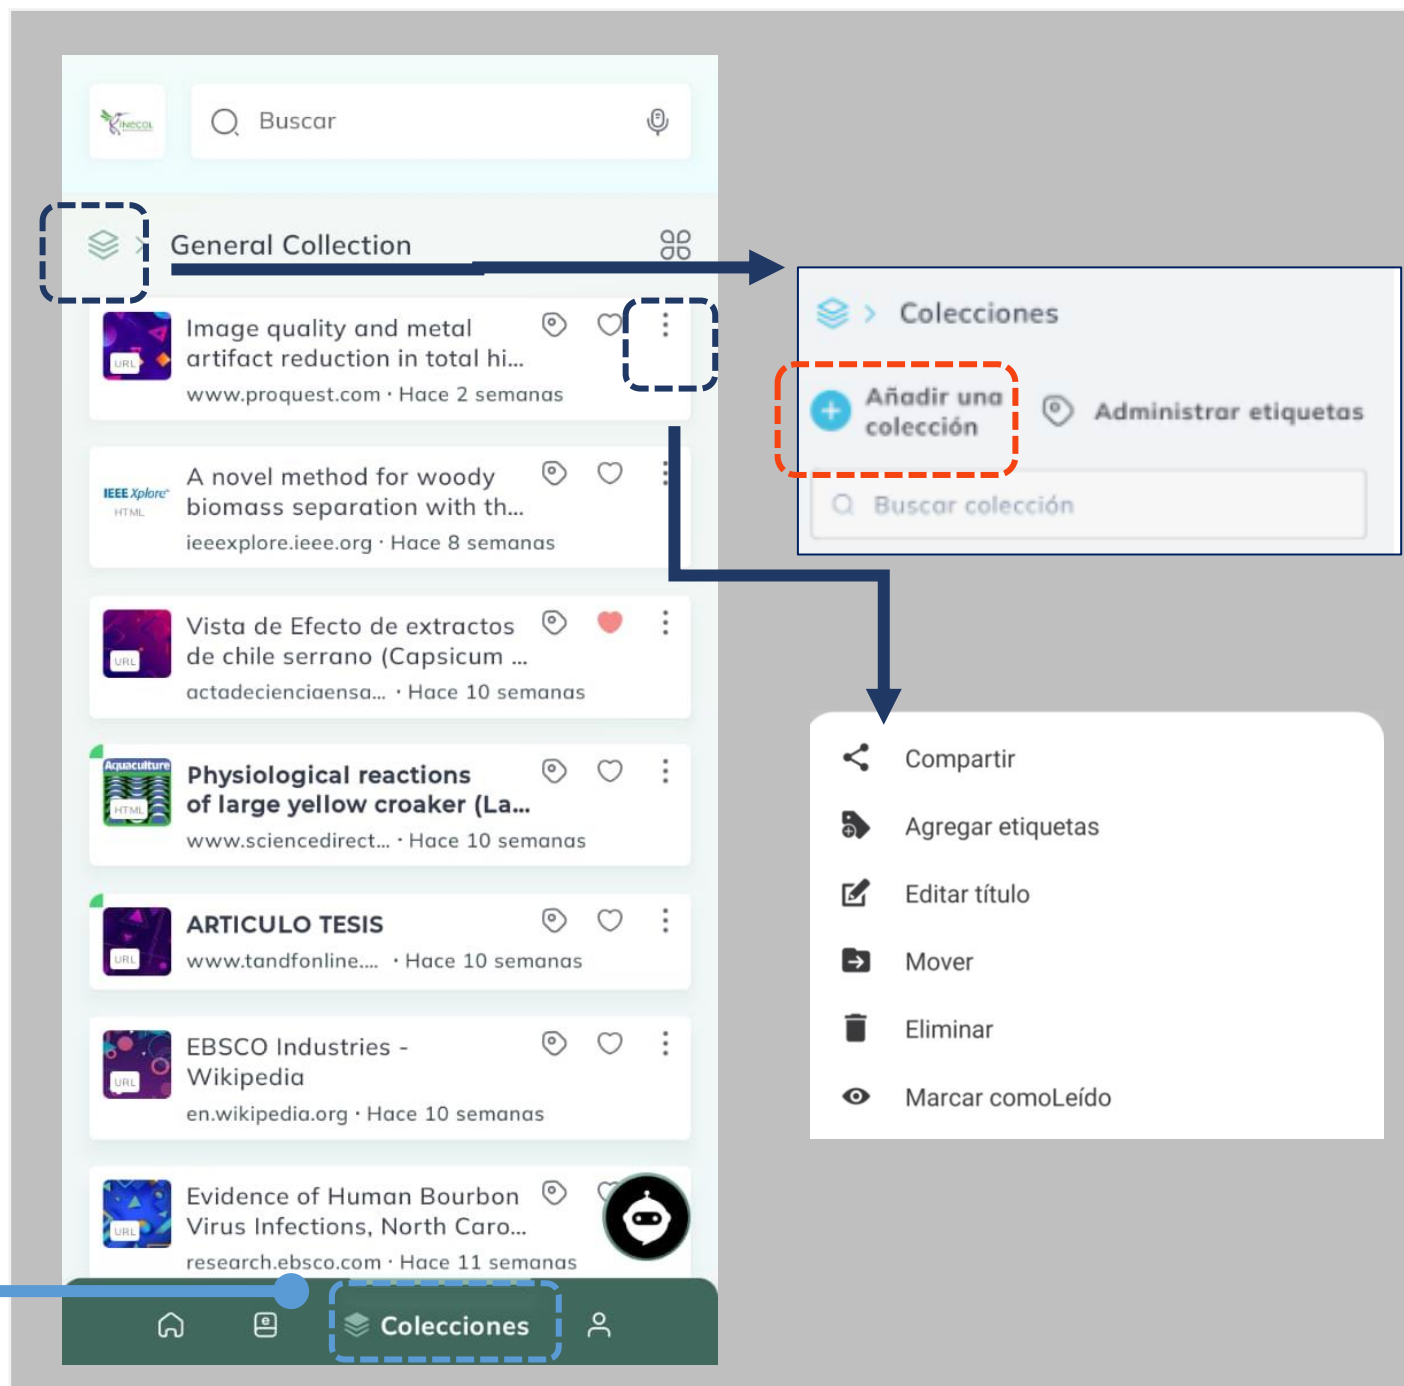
INECOL

Buscar

General Collection

Image quality and metal artifact reduction in total hi...
www.proquest.com · Hace 2 semanas

URL

IEEE Xplore
HTML

A novel method for woody biomass separation with th...
ieeexplore.ieee.org · Hace 8 semanas

URL

Vista de Efecto de extractos de chile serrano (Capsicum ...
actadecienciaensa... · Hace 10 semanas

Aquaculture
HTML

Physiological reactions of large yellow croaker (La...
www.sciencedirect... · Hace 10 semanas

URL

ARTICULO TESIS
www.tandfonline.... · Hace 10 semanas

URL

EBSCO Industries - Wikipedia
en.wikipedia.org · Hace 10 semanas

URL

Evidence of Human Bourbon Virus Infections, North Caro...
research.ebsco.com · Hace 11 semanas

Colecciones

Colecciones

Añadir una colección

Administrar etiquetas

Buscar colección

Compartir
Agregar etiquetas
Editar título
Mover
Eliminar
Marcar comoLeído